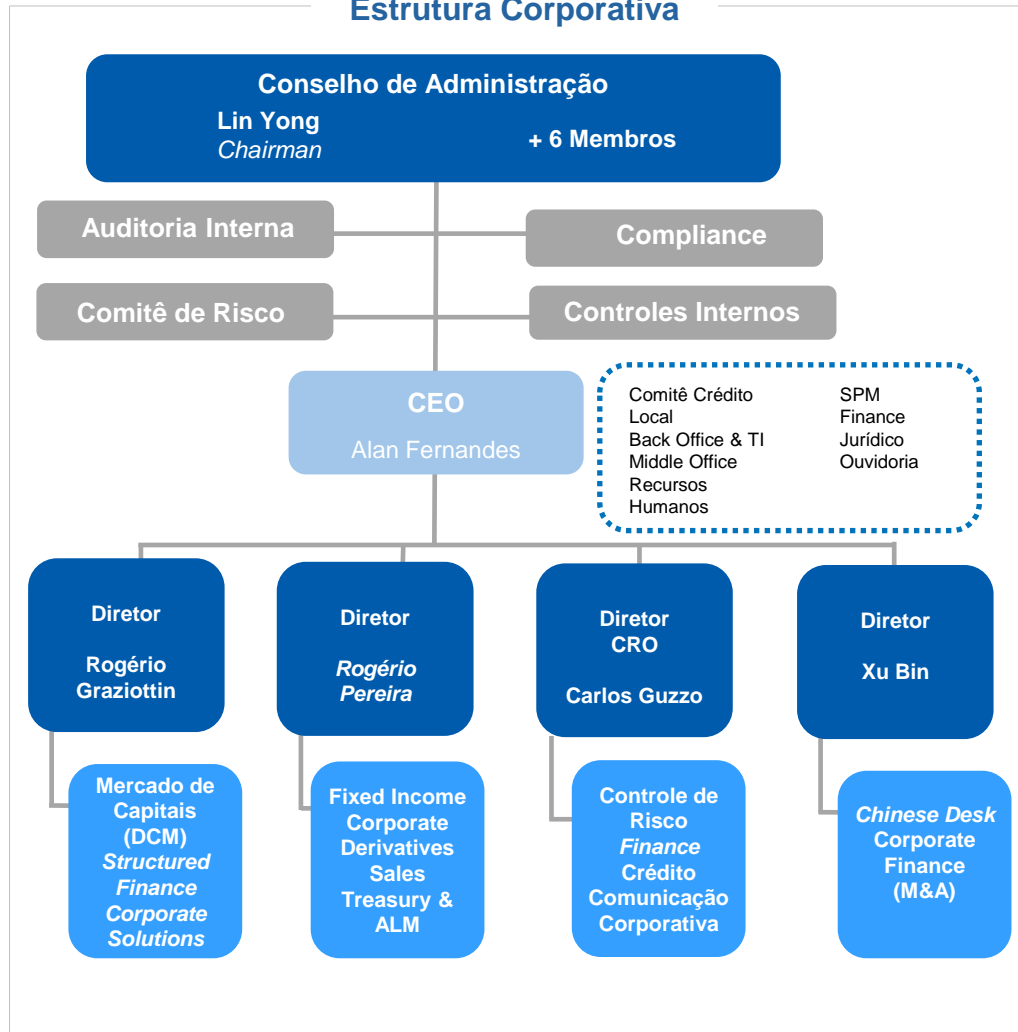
Estrutura Corporativa

Conselho de Administração
Lin Yong
Chairman
+ 6 Membros

Auditoria Interna

Compliance

Comitê de Risco

Controles Internos

CEO
Alan Fernandes

Comitê Crédito Local
Back Office & TI
Middle Office
Recursos Humanos
SPM
Finance
Jurídico
Ouvidoria

Diretor
Rogério Graziottin

Diretor
Rogério Pereira

Diretor
CRO
Carlos Guzzo

Diretor
Xu Bin

Mercado de Capitais (DCM)
Structured Finance
Corporate Solutions

Fixed Income
Corporate
Derivatives
Sales
Treasury & ALM

Controle de Risco
Finance
Crédito
Comunicação Corporativa

Chinese Desk
Corporate Finance (M&A)